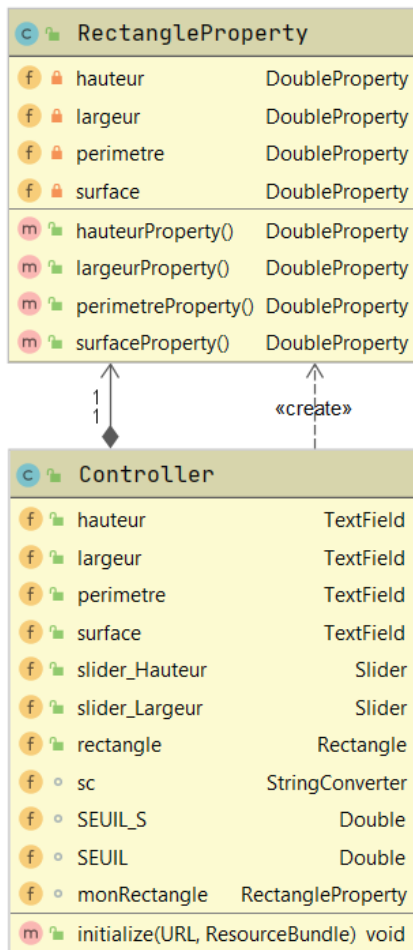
c RectangleProperty

f hauteur DoubleProperty
f largeur DoubleProperty
f perimetre DoubleProperty
f surface DoubleProperty
m hauteurProperty() DoubleProperty
m largeurProperty() DoubleProperty
m perimetreProperty() DoubleProperty
m surfaceProperty() DoubleProperty

1
1

«create»

c Controller

f hauteur TextField
f largeur TextField
f perimetre TextField
f surface TextField
f slider_Hauteur Slider
f slider_Largeur Slider
f rectangle Rectangle
f sc StringConverter
f SEUIL_S Double
f SEUIL Double
f monRectangle RectangleProperty
m initialize(URL, ResourceBundle) void